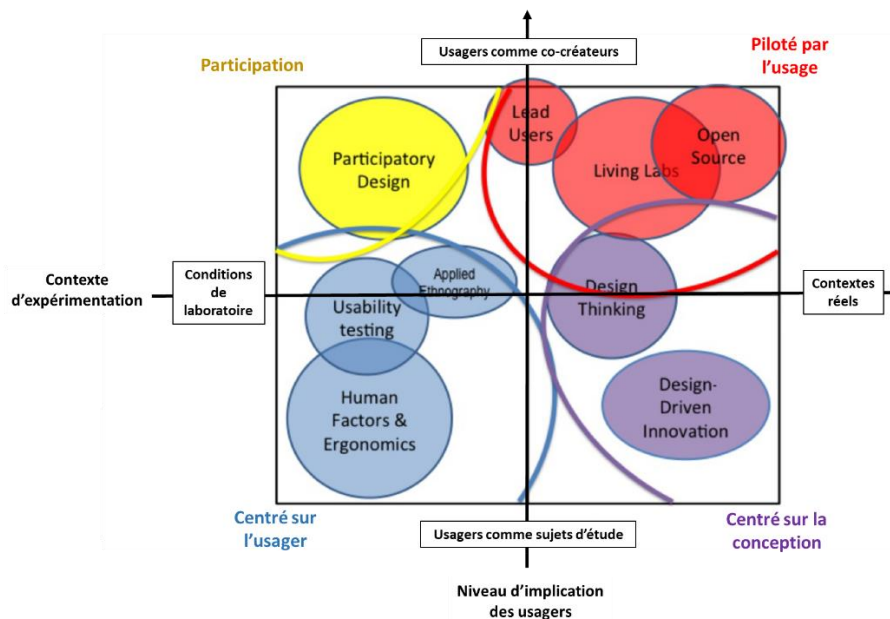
Usagers comme co-créateurs

Participation

Piloté par l'usage

Participatory Design

Lead Users

Living Labs

Open Source

Contexte d'expérimentation

Conditions de laboratoire

Applied Ethnography

Usability testing

Design Thinking

Contextes réels

Human Factors & Ergonomics

Design-Driven Innovation

Centré sur l'usager

Usagers comme sujets d'étude

Centré sur la conception

Niveau d'implication des usagers